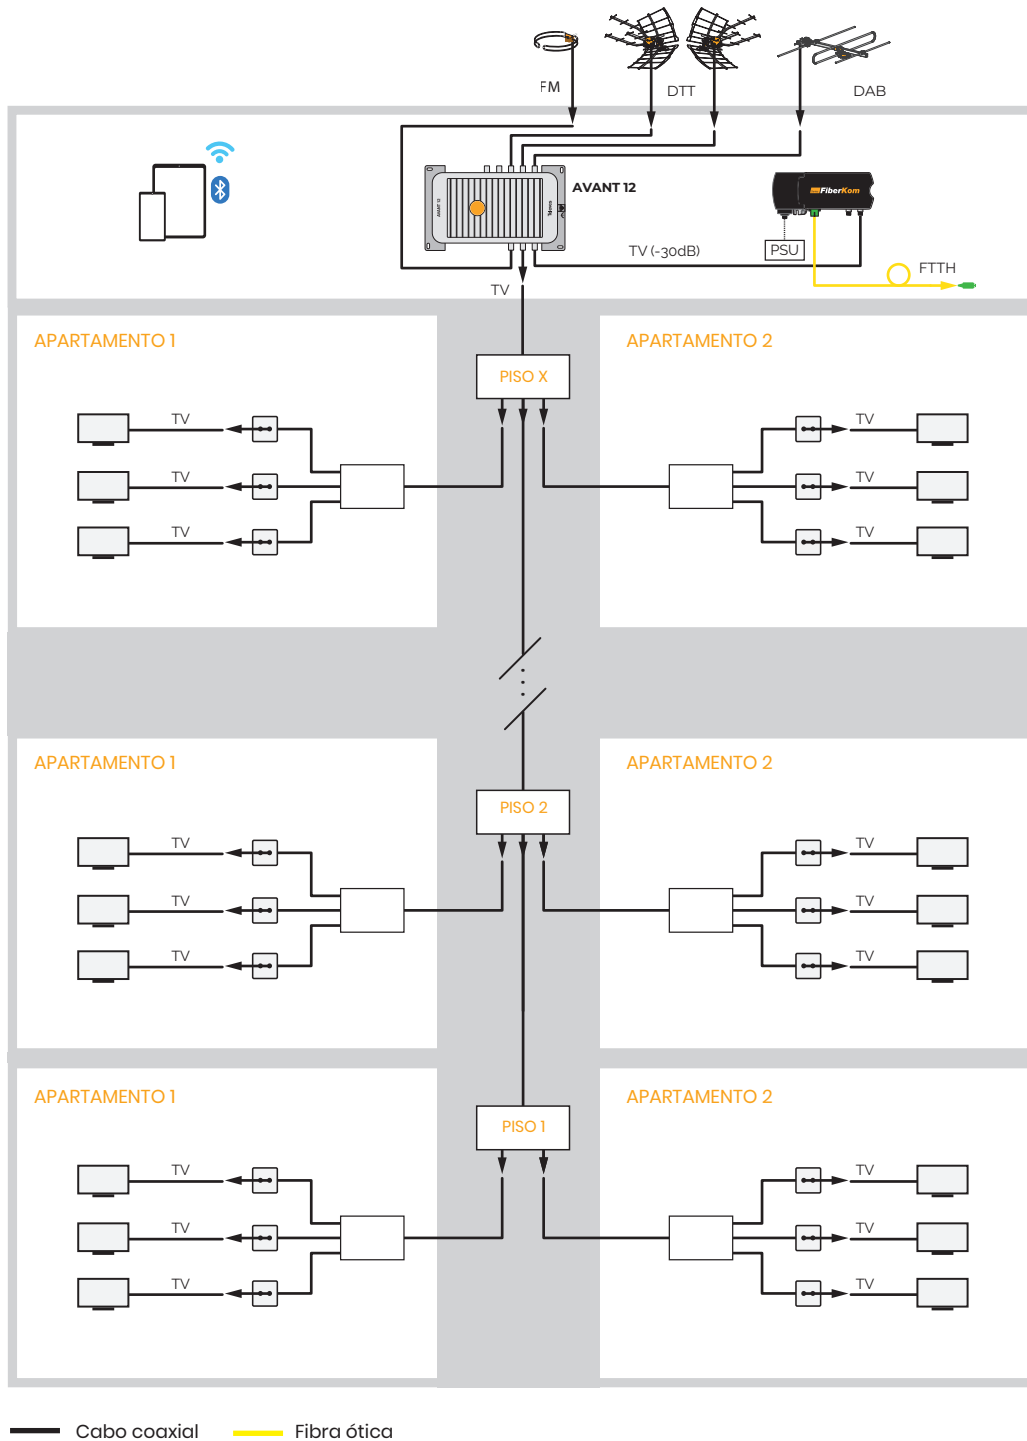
FM
DTT
DAB
AVANT 12
FiberKom
PSU
TV (-30dB)
FTTH
TV

APARTAMENTO 1
PISO X
APARTAMENTO 2
TV
TV
TV
TV
TV
TV

APARTAMENTO 1
PISO 2
APARTAMENTO 2
TV
TV
TV
TV
TV
TV

APARTAMENTO 1
PISO 1
APARTAMENTO 2
TV
TV
TV
TV
TV
TV

Cabo coaxial
Fibra ótica